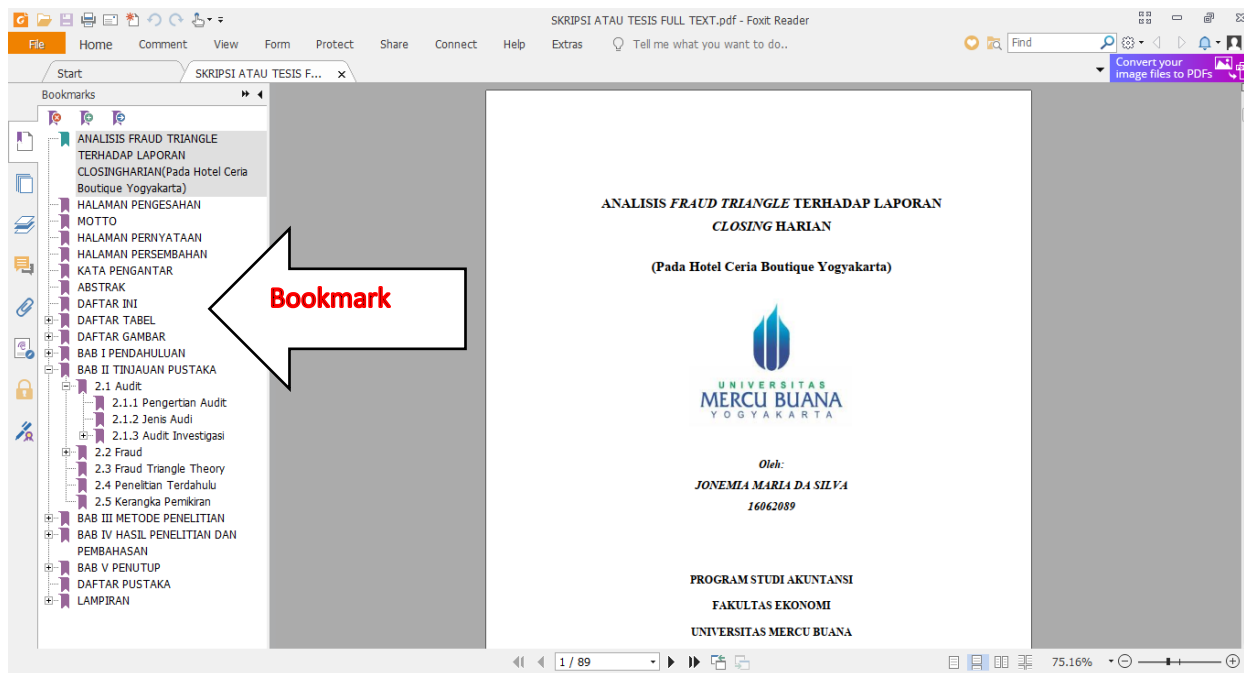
SKRIPSI ATAU TESIS FULL TEXT.pdf - Foxit Reader

File Home Comment View Form Protect Share Connect Help Extras Tell me what you want to do..

Find

Start SKRIPSI ATAU TESIS F...

Convert your image files to PDFs

Bookmarks

ANALISIS FRAUD TRIANGLE TERHADAP LAPORAN CLOSINGHARIAN(Pada Hotel Ceria Boutique Yogyakarta)
HALAMAN PENGESAHAN
MOTTO
HALAMAN PERNYATAAN
HALAMAN PERSEMBAHAN
KATA PENGANTAR
ABSTRAK
DAFTAR INI
DAFTAR TABEL
DAFTAR GAMBAR
BAB I PENDAHULUAN
BAB II TINJAUAN PUSTAKA
2.1 Audit
2.1.1 Pengertian Audit
2.1.2 Jenis Audi
2.1.3 Audit Investigasi
2.2 Fraud
2.3 Fraud Triangle Theory
2.4 Penelitian Terdahulu
2.5 Kerangka Pemikiran
BAB III METODE PENELITIAN
BAB IV HASIL PENELITIAN DAN PEMBAHASAN
BAB V PENUTUP
DAFTAR PUSTAKA
LAMPIRAN

Bookmark

ANALISIS *FRAUD TRIANGLE* TERHADAP LAPORAN *CLOSING* HARIAN

(Pada Hotel Ceria Boutique Yogyakarta)

UNIVERSITAS
MERCU BUANA
YOGYAKARTA

*Oleh:*
*JONEMIA MARIA DA SILVA*
*16062089*

PROGRAM STUDI AKUNTANSI
FAKULTAS EKONOMI
UNIVERSITAS MERCU BUANA

1 / 89

75.16%